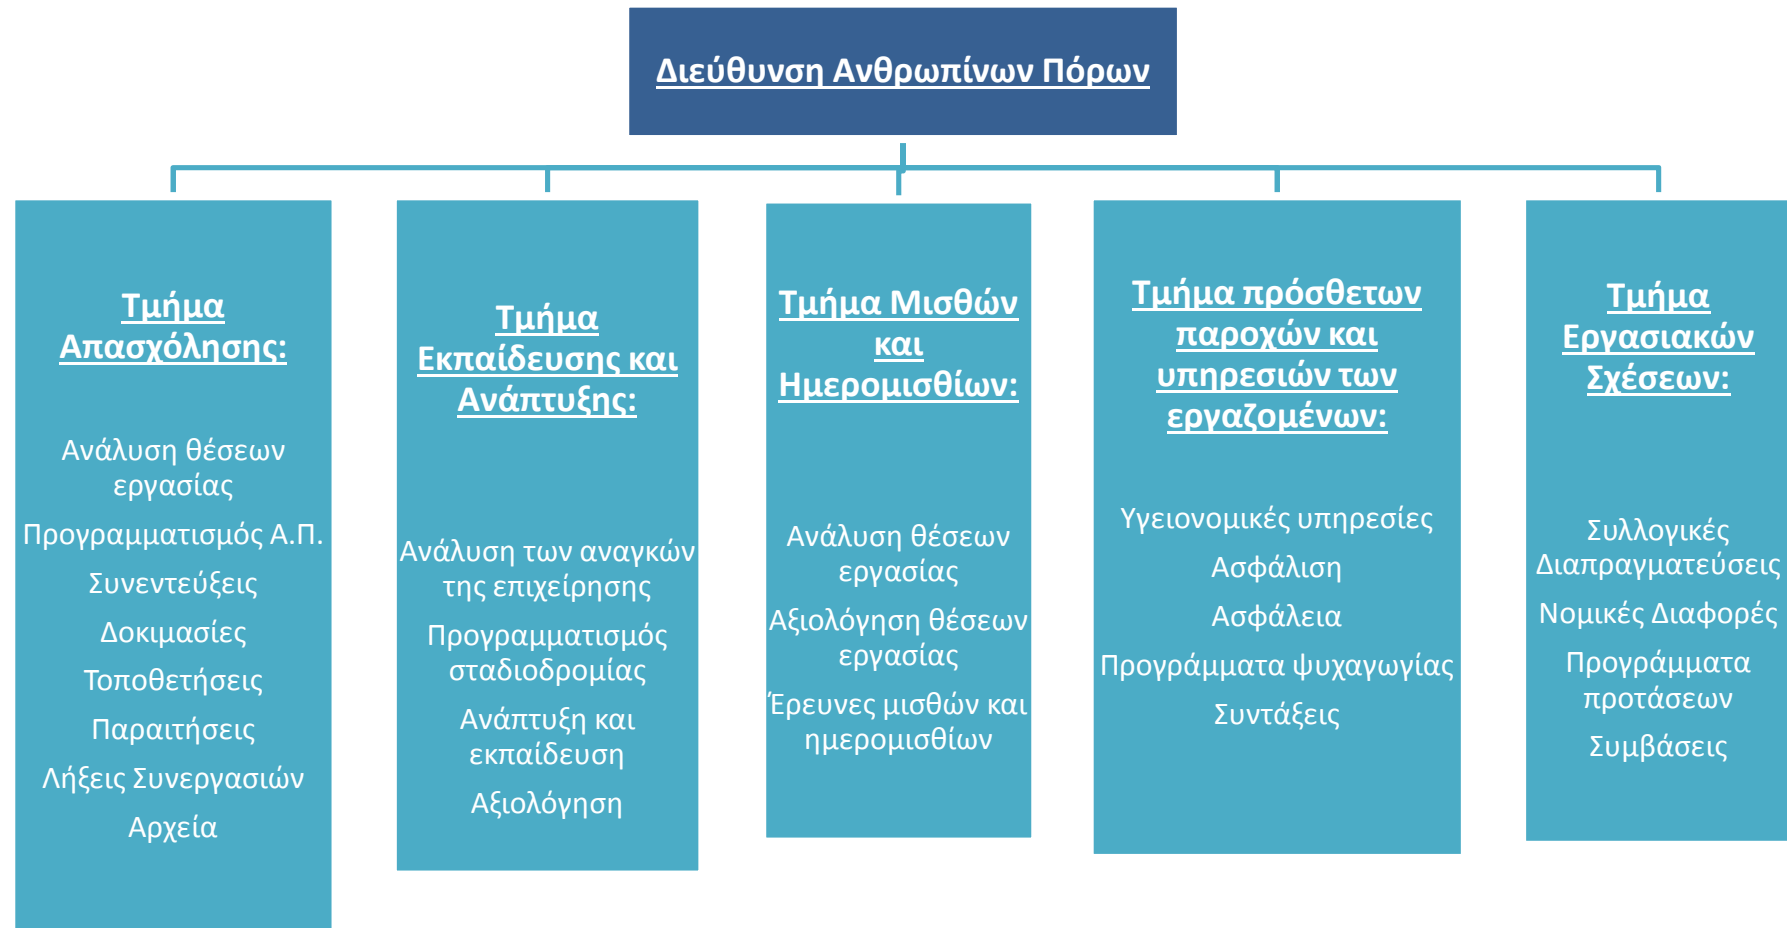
Διεύθυνση Ανθρωπίνων Πόρων

Τμήμα Απασχόλησης:

Ανάλυση θέσεων εργασίας

Προγραμματισμός Α.Π.

Συνεντεύξεις

Δοκιμασίες

Τοποθετήσεις

Παραιτήσεις

Λήξεις Συνεργασιών

Αρχεία

Τμήμα Εκπαίδευσης και Ανάπτυξης:

Ανάλυση των αναγκών της επιχείρησης

Προγραμματισμός σταδιοδρομίας

Ανάπτυξη και εκπαίδευση

Αξιολόγηση

Τμήμα Μισθών και Ημερομισθίων:

Ανάλυση θέσεων εργασίας

Αξιολόγηση θέσεων εργασίας

Έρευνες μισθών και ημερομισθίων

Τμήμα πρόσθετων παροχών και υπηρεσιών των εργαζομένων:

Υγειονομικές υπηρεσίες

Ασφάλιση

Ασφάλεια

Προγράμματα ψυχαγωγίας

Συντάξεις

Τμήμα Εργασιακών Σχέσεων:

Συλλογικές Διαπραγματεύσεις

Νομικές Διαφορές

Προγράμματα προτάσεων

Συμβάσεις